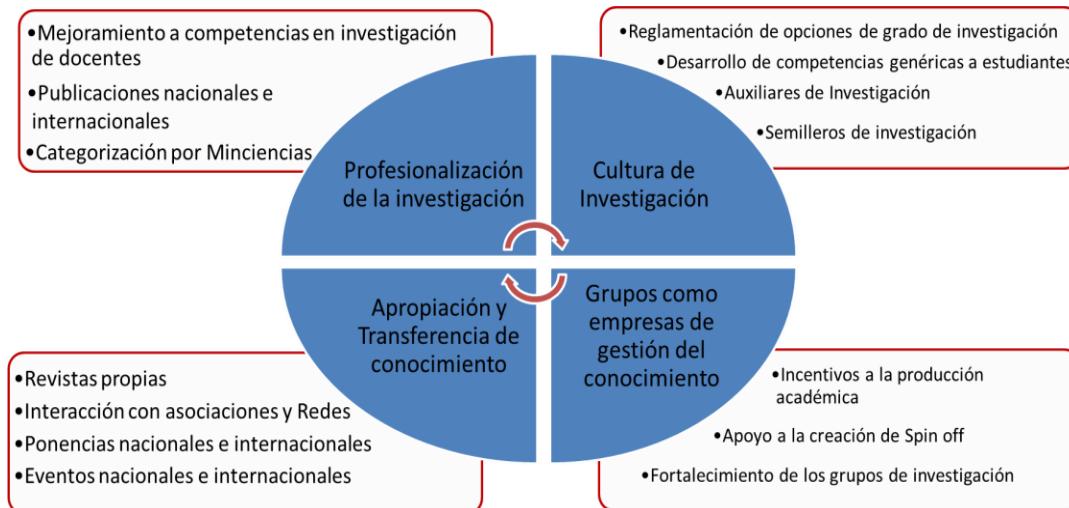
•Mejoramiento a competencias en investigación de docentes

•Publicaciones nacionales e internacionales

•Categorización por Minciencias

•Reglamentación de opciones de grado de investigación

•Desarrollo de competencias genéricas a estudiantes

•Auxiliares de Investigación

•Semilleros de investigación

Profesionalización de la investigación

Cultura de Investigación

Apropiación y Transferencia de conocimiento

Grupos como empresas de gestión del conocimiento

•Revistas propias

•Interacción con asociaciones y Redes

•Ponencias nacionales e internacionales

•Eventos nacionales e internacionales

•Incentivos a la producción académica

•Apoyo a la creación de Spin off

•Fortalecimiento de los grupos de investigación